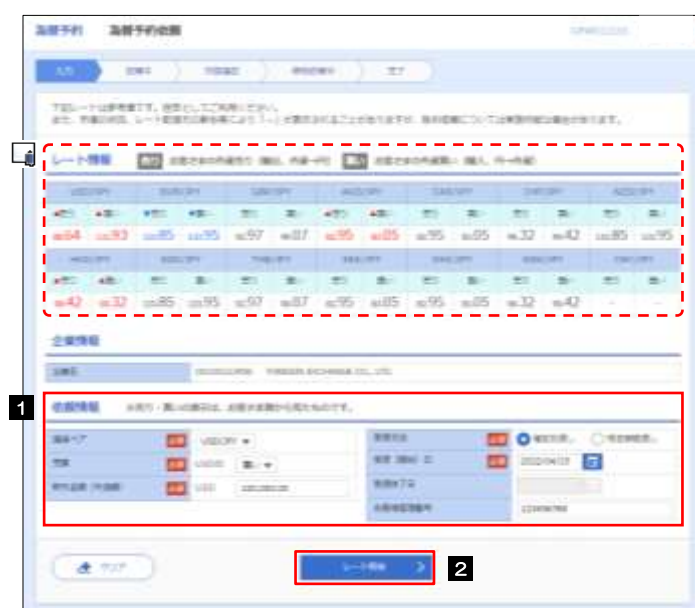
為替予約　為替予約依頼

入力　　確認　　完了

レート情報

USD/JPY　EUR/JPY　GBP/JPY　AUD/JPY　CAD/JPY　CHF/JPY　NZD/JPY

.64　.93　.85　.95　.57　.87　.95　.85　.95　.85　.32　.42　.85　.95

.42　.32　.85　.95　.57　.87　.95　.85　.95　.85　.32　.42　-　-

企業情報

1

依頼情報

USD/JPY

USD

2

クリア

レート照会